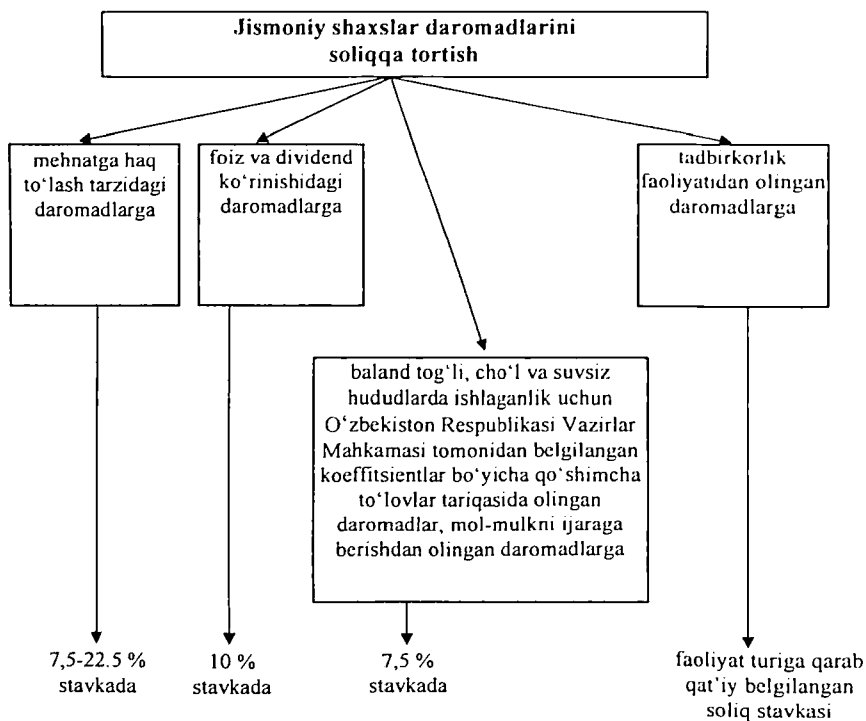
Jismoniy shaxslar daromadlarini soliqqa tortish

mehnatga haq to'lash tarzidagi daromadlarga

foiz va dividend ko'rinishidagi daromadlarga

tadbirkorlik faoliyatidan olingan daromadlarga

baland tog'li, cho'l va suvsiz hududlarda ishlaganlik uchun O'zbekiston Respublikasi Vazirlar Mahkamasi tomonidan belgilangan koeffitsientlar bo'yicha qo'shimcha to'lovlar tariqasida olingan daromadlar, mol-mulkni ijaraga berishdan olingan daromadlarga

7,5-22.5 % stavkada

10 % stavkada

7,5 % stavkada

faoliyat turiga qarab qat'iy belgilangan soliq stavkasi